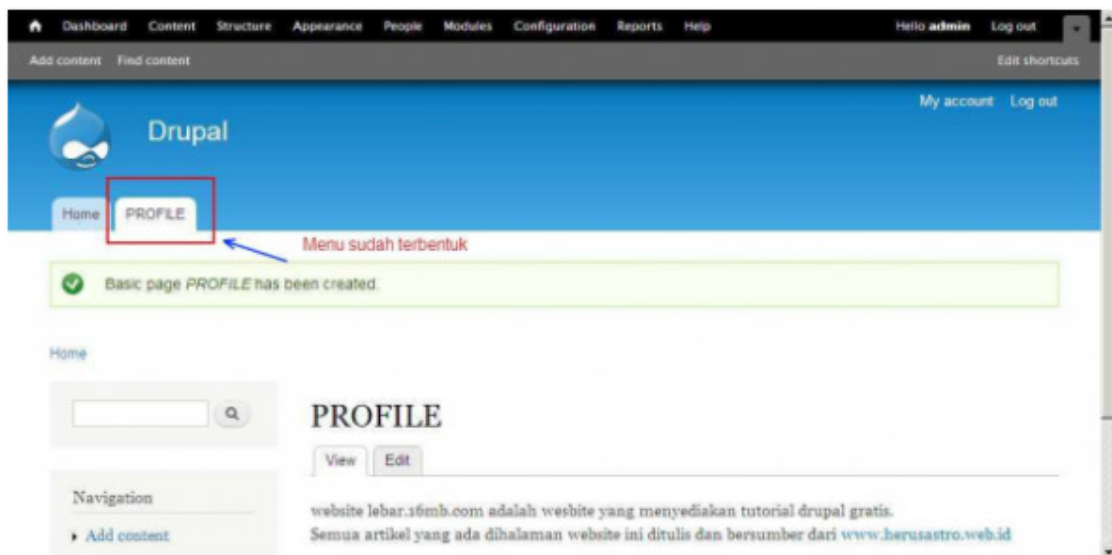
Dashboard Content Structure Appearance People Modules Configuration Reports Help Hello admin Log out

Add content Find content Edit shortcuts

My account Log out

Drupal

Home PROFILE

Menu sudah terbentuk

Basic page *PROFILE* has been created.

Home

Navigation

Add content

PROFILE

View Edit

website lebar.16mb.com adalah wesbite yang menyediakan tutorial drupal gratis.
Semua artikel yang ada dihalaman website ini ditulis dan bersumber dari www.herusastro.web.id